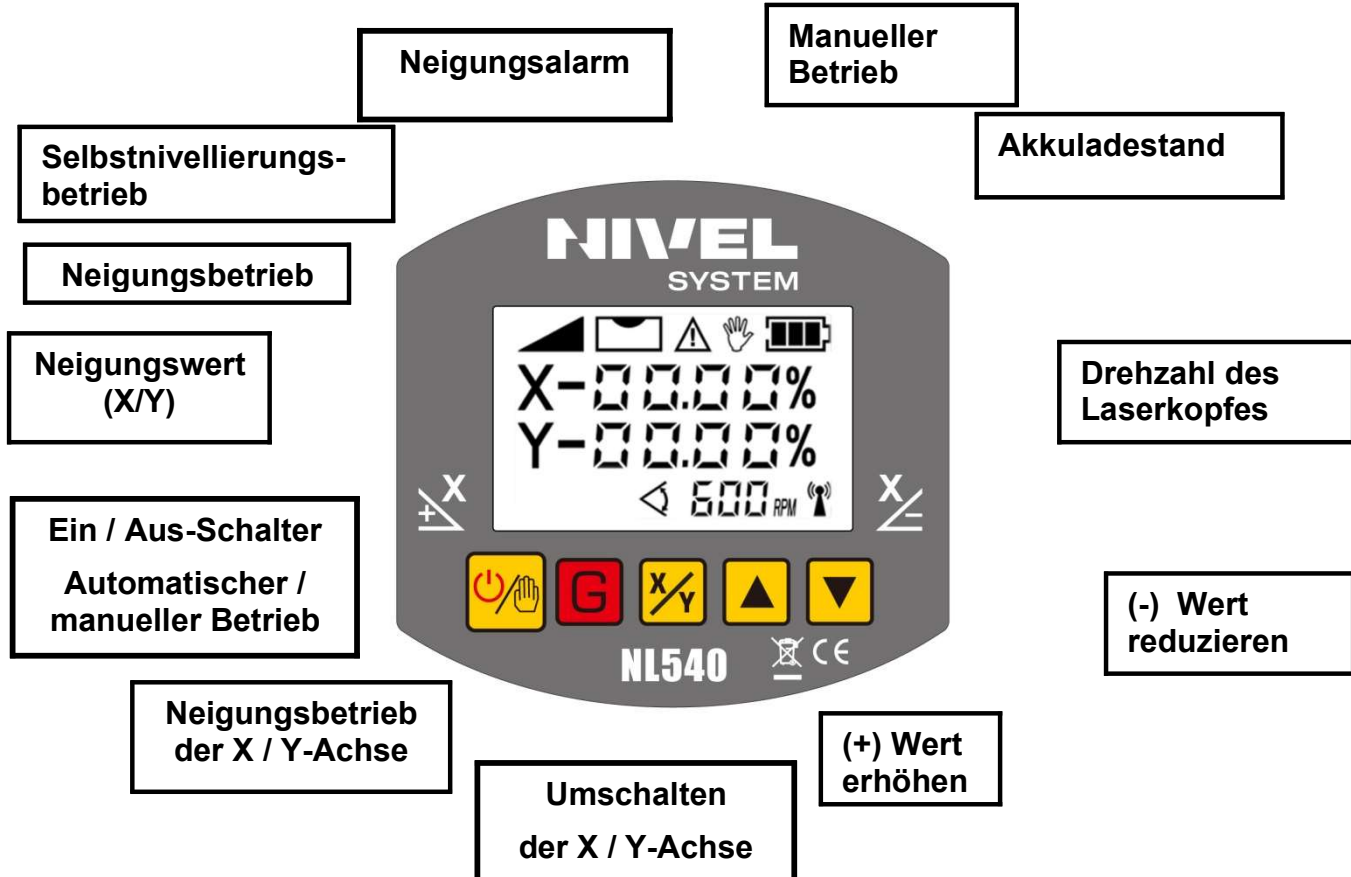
Neigungsalarm

Manueller Betrieb

Akkuladestand

Selbstnivellierungsbetrieb

Neigungsbetrieb

Neigungswert (X/Y)

NIVEL SYSTEM

X-00.00%
Y-00.00%
600 RPM

X

X

Drehzahl des Laserkopfes

Ein / Aus-Schalter
Automatischer / manueller Betrieb

G

X/Y

(-) Wert reduzieren

NL540

CE

Neigungsbetrieb der X / Y-Achse

(+) Wert erhöhen

Umschalten
der X / Y-Achse